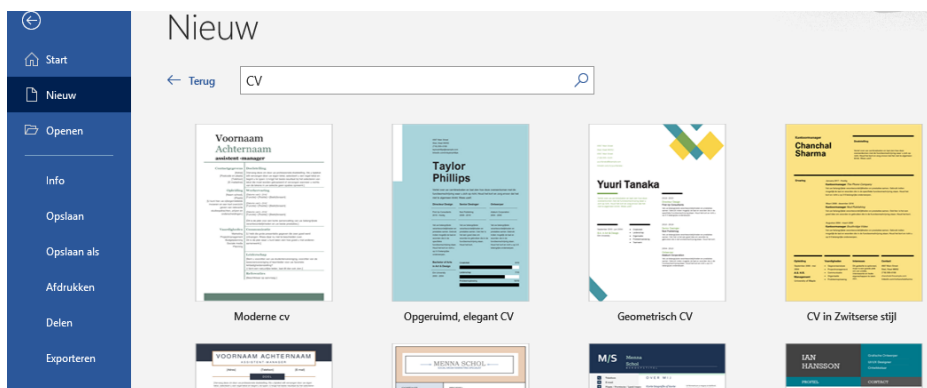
Start

Nieuw

Openen

Info

Opslaan

Opslaan als

Afdrukken

Delen

Exporteren

Nieuw

← Terug

CV

Voornaam
Achternaam
assistent-manager

Moderne cv

Taylor
Phillips

Opgeruimd, elegant CV

Yuuri Tanaka

Geometrisch CV

Chanchal
Sharma

CV in Zwitserse stijl

VOORNAAM ACHTERNAAM

MENNA SCHOL

M/S

IAN
HANSSON